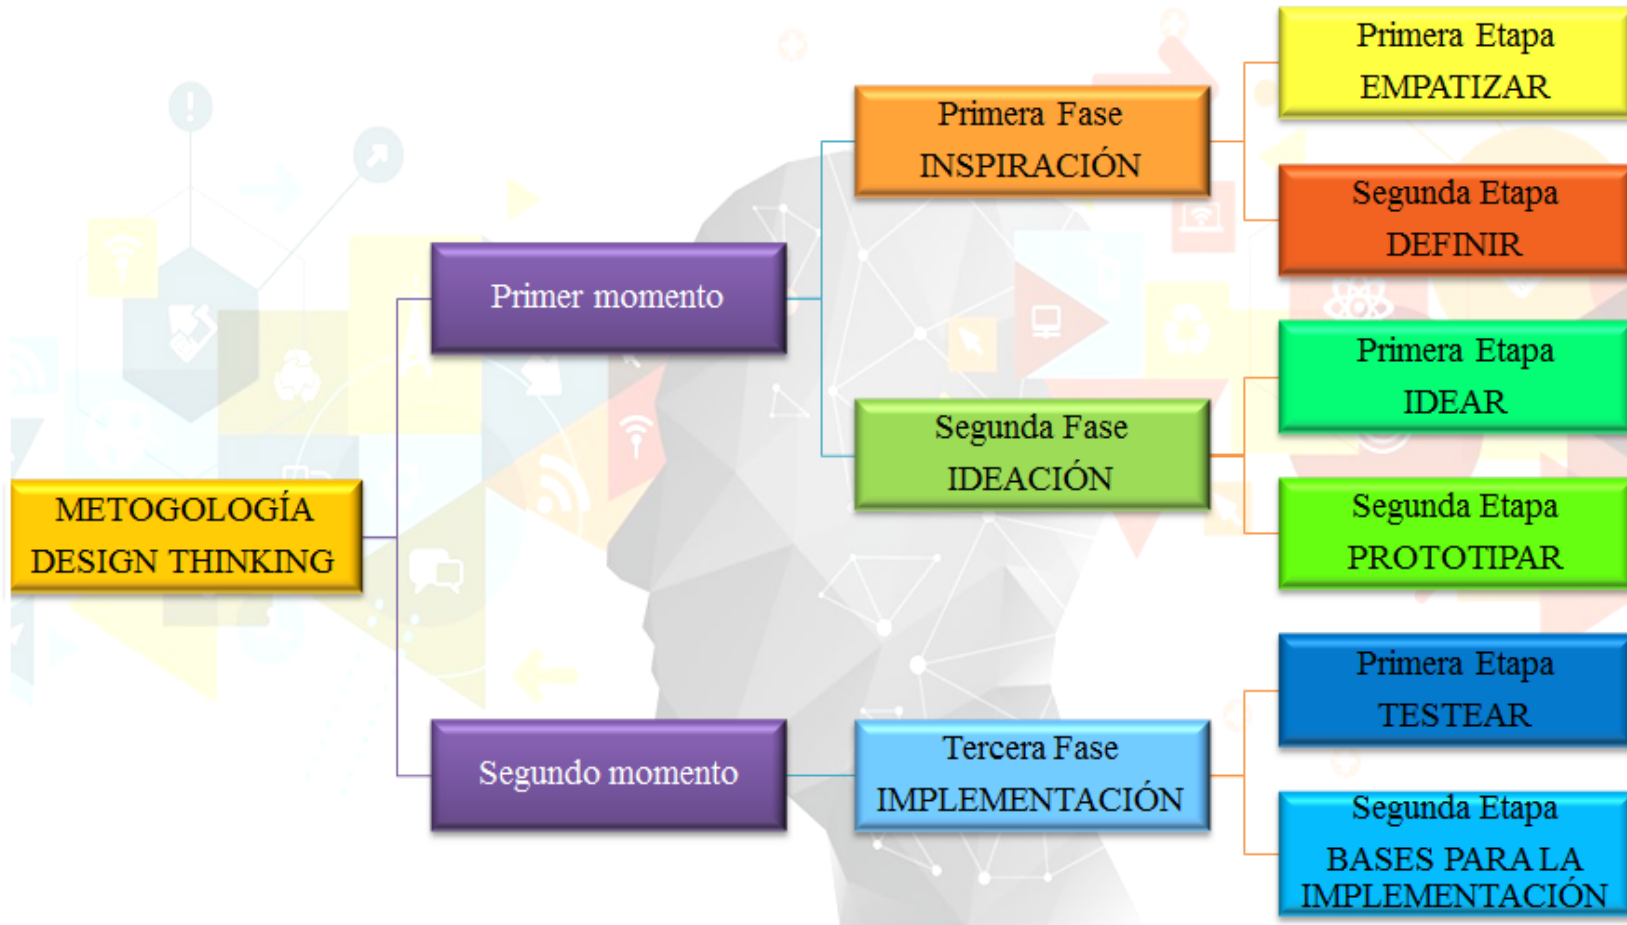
METOGOLOGÍA DESIGN THINKING

Primer momento

Segundo momento

Primera Fase INSPIRACIÓN

Segunda Fase IDEACIÓN

Tercera Fase IMPLEMENTACIÓN

Primera Etapa EMPATIZAR

Segunda Etapa DEFINIR

Primera Etapa IDEAR

Segunda Etapa PROTOTIPAR

Primera Etapa TESTEAR

Segunda Etapa BASES PARA LA IMPLEMENTACIÓN